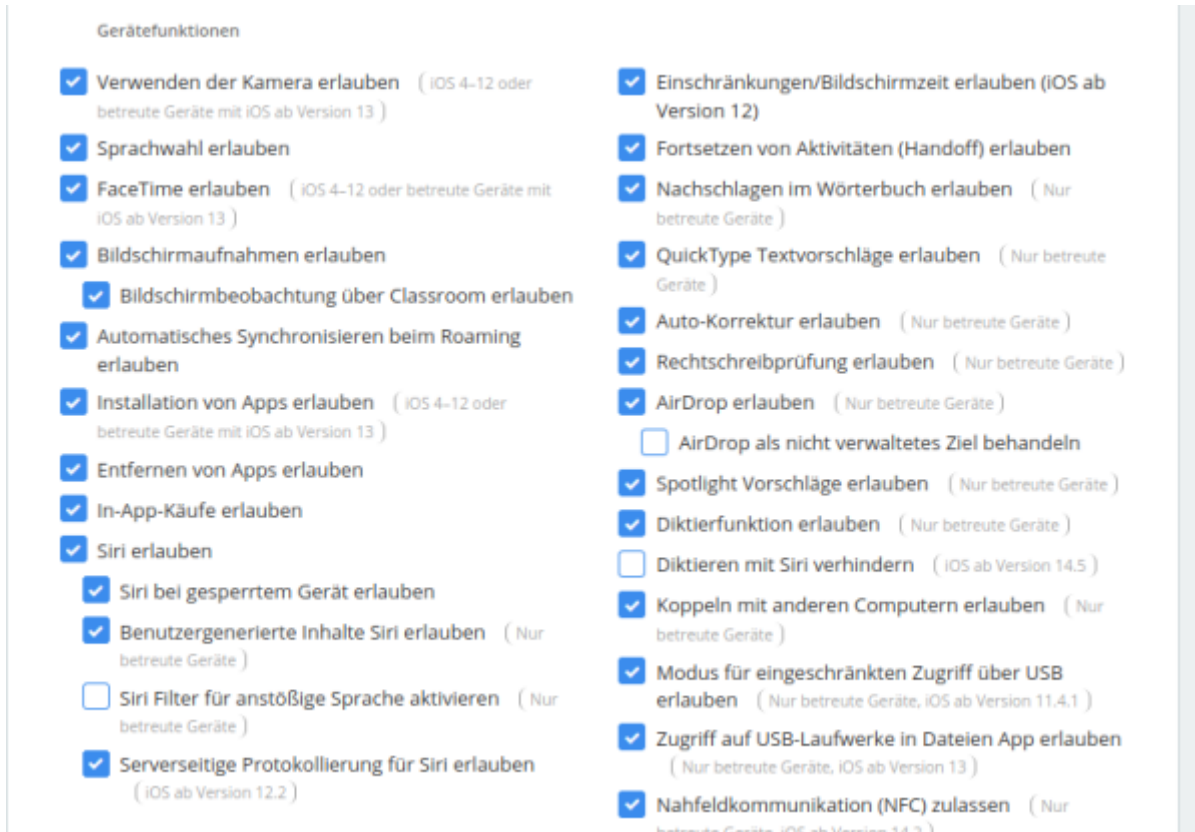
Gerätefunktionen

Verwenden der Kamera erlauben ( iOS 4–12 oder betreute Geräte mit iOS ab Version 13 )

Sprachwahl erlauben

FaceTime erlauben ( iOS 4–12 oder betreute Geräte mit iOS ab Version 13 )

Bildschirmaufnahmen erlauben

Bildschirmbeobachtung über Classroom erlauben

Automatisches Synchronisieren beim Roaming erlauben

Installation von Apps erlauben ( iOS 4–12 oder betreute Geräte mit iOS ab Version 13 )

Entfernen von Apps erlauben

In-App-Käufe erlauben

Siri erlauben

Siri bei gesperrtem Gerät erlauben

Benutzergenerierte Inhalte Siri erlauben ( Nur betreute Geräte )

Siri Filter für anstößige Sprache aktivieren ( Nur betreute Geräte )

Serverseitige Protokollierung für Siri erlauben ( iOS ab Version 12.2 )

Einschränkungen/Bildschirmzeit erlauben (iOS ab Version 12)

Fortsetzen von Aktivitäten (Handoff) erlauben

Nachschlagen im Wörterbuch erlauben ( Nur betreute Geräte )

QuickType Textvorschläge erlauben ( Nur betreute Geräte )

Auto-Korrektur erlauben ( Nur betreute Geräte )

Rechtschreibprüfung erlauben ( Nur betreute Geräte )

AirDrop erlauben ( Nur betreute Geräte )

AirDrop als nicht verwaltetes Ziel behandeln

Spotlight Vorschläge erlauben ( Nur betreute Geräte )

Diktierfunktion erlauben ( Nur betreute Geräte )

Diktieren mit Siri verhindern ( iOS ab Version 14.5 )

Koppeln mit anderen Computern erlauben ( Nur betreute Geräte )

Modus für eingeschränkten Zugriff über USB erlauben ( Nur betreute Geräte, iOS ab Version 11.4.1 )

Zugriff auf USB-Laufwerke in Dateien App erlauben ( Nur betreute Geräte, iOS ab Version 13 )

Nahfeldkommunikation (NFC) zulassen ( Nur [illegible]